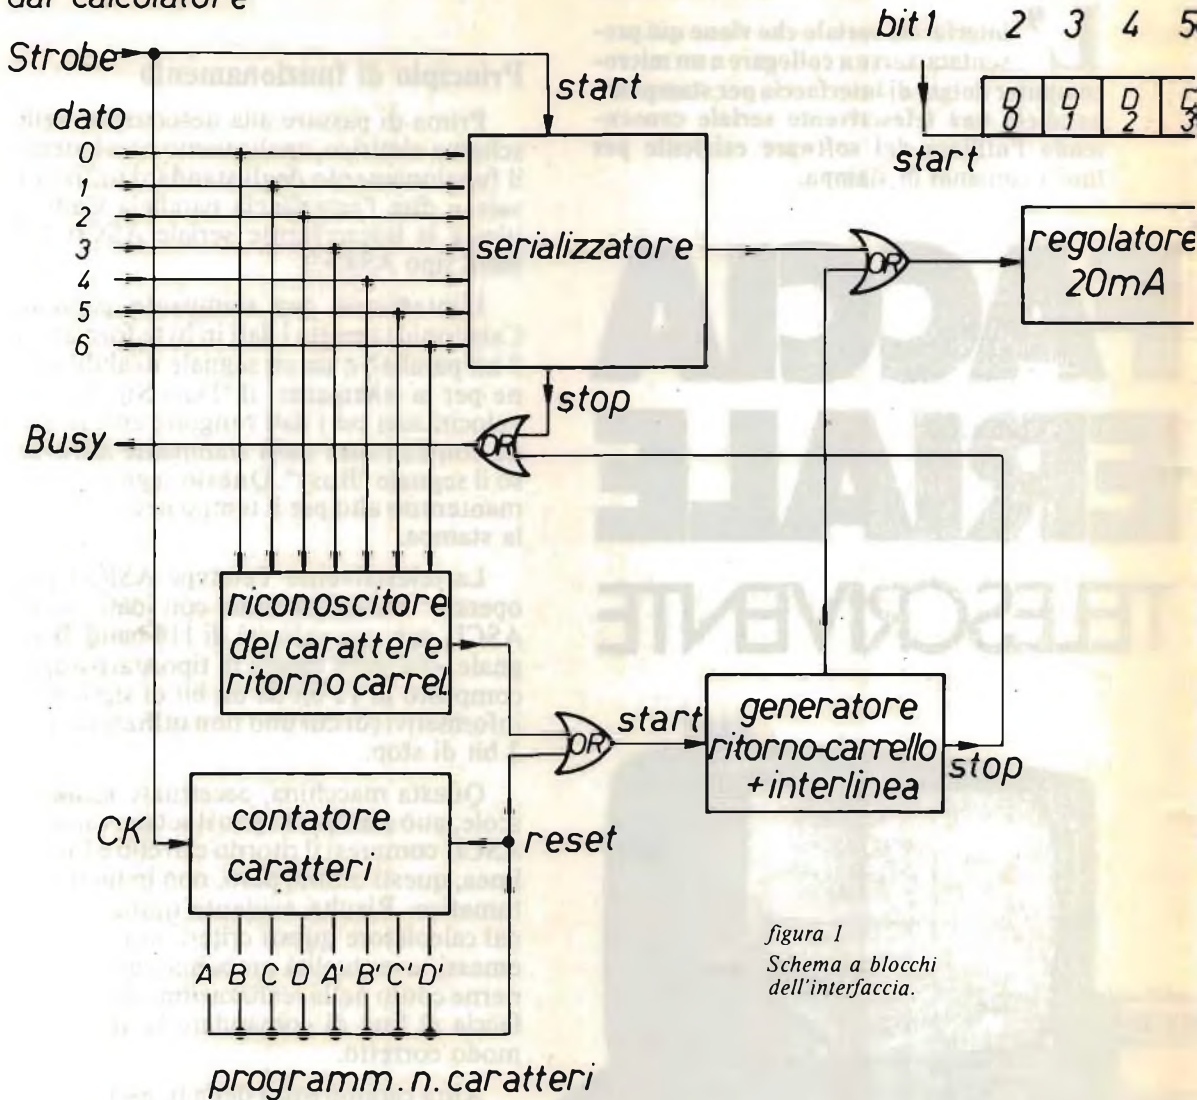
dal calcolatore

Strobe
dato
0
1
2
3
4
5
6
start
serializzatore
stop
Busy
OR
riconoscitore del carattere ritorno carrel.
OR
start
contatore caratteri
CK
reset
A B C D A' B' C' D'
programm. n. caratteri

bit 1 2 3 4 5
D 0
D 1
D 2
D 3
start
OR
regolatore 20mA
generatore ritorno-carrello + interlinea
stop

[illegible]nterfaccia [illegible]tale che viene qui pre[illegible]sentata serve a collegare a un micro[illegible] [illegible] dotato di interfaccia per stampa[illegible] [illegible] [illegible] attraverso seriale cono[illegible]scendo l'utente del software criteri per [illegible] comandi di stampa.

Principio di funzionamento

Prima di passare alla descrizione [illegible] schema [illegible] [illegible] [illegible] il funzionamento dell'interfaccia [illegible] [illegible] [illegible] parallela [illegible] la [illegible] seriale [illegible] tipo ASR33.

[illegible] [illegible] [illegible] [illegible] il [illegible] parallelo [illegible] segnale di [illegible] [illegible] per la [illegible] il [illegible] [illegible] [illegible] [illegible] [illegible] il segnale "Busy". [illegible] mantenuto alto per il tempo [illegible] la stampa.

La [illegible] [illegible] ASR33 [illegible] opera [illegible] ASCII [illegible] di 110 baud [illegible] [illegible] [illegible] tipo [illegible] compone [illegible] bit di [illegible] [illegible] bit di stop.

Questa macchina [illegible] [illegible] può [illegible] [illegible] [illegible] compresi il ritorno carrello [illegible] linea, questi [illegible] non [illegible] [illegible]. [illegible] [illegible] dal calcolatore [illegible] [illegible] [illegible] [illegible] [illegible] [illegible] modo corretto.

figura 1
Schema a blocchi dell'interfaccia.

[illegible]ACCIA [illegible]ERIALE
TELESCRIVENTE